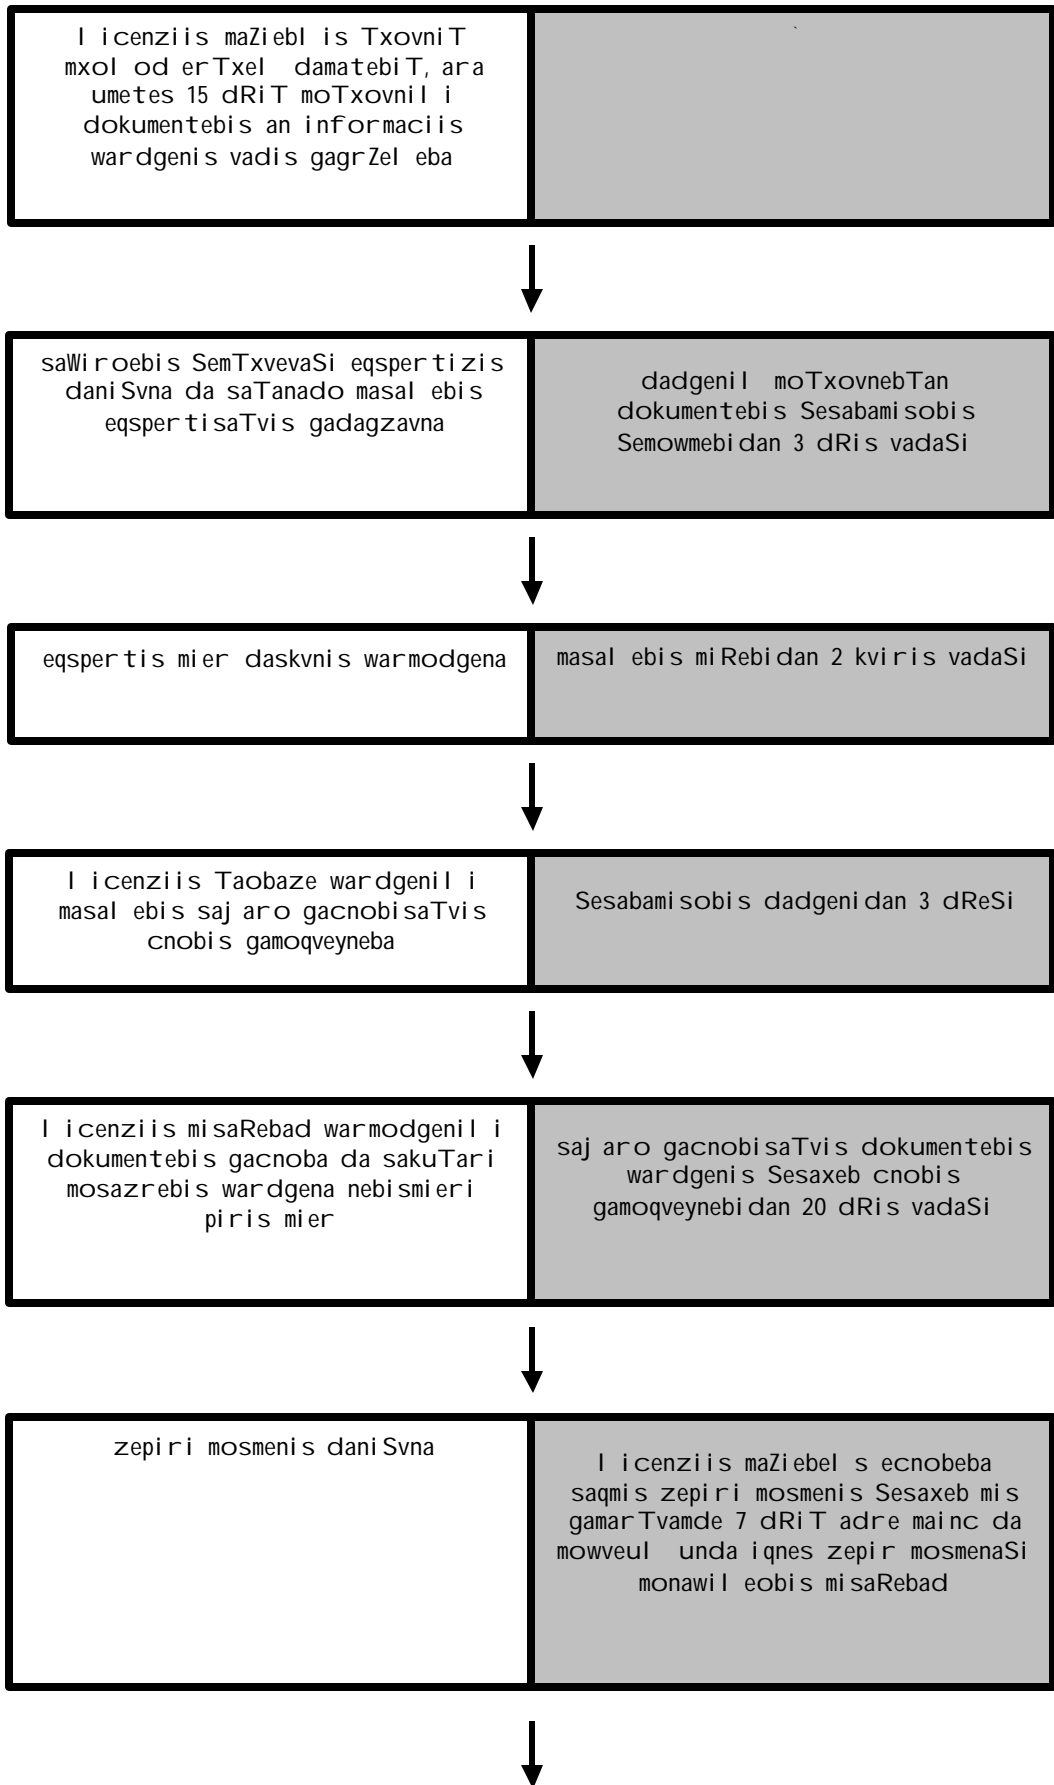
l icenziis maZiebl is TxovniT mxol od erTxel damatebiT, ara umetes 15 dRiT moTxovnil i dokumentebis an informaciis wardgenis vadis gagrZel eba

`

saWiroebis SemTxvevaSi eqspertizis daniSvna da saTanado masal ebis eqspertisaTvis gadagzavna

dadgenil moTxovnebTan dokumentebis Sesabamisobis Semowmebidan 3 dRis vadaSi

eqspertis mier daskvnis warmodgena

masal ebis miRebidan 2 kviris vadaSi

l icenziis Taobaze wardgenil i masal ebis saj aro gacnobisaTvis cnobis gamoqveyneba

Sesabamisobis dadgenidan 3 dReSi

l icenziis misaRebad warmodgenil i dokumentebis gacnoba da sakuTari mosazrebis wardgena nebismieri piris mier

saj aro gacnobisaTvis dokumentebis wardgenis Sesaxeb cnobis gamoqveynebidan 20 dRis vadaSi

zepiri mosmenis daniSvna

l icenziis maZiebel s ecnobeba saqmis zepiri mosmenis Sesaxeb mis gamarTvamde 7 dRiT adre mainc da mowveul unda iqnes zepir mosmenaSi monawil eobis misaRebad